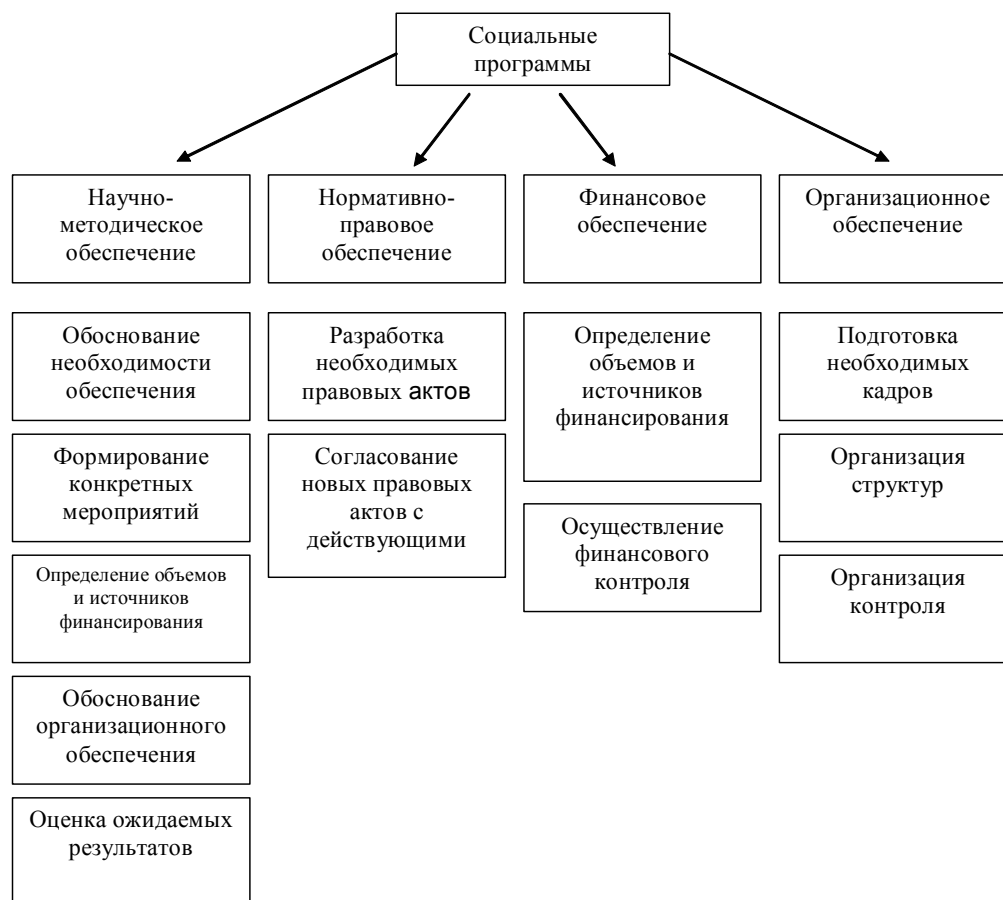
Социальные программы

Научно-методическое обеспечение

Обоснование необходимости обеспечения

Формирование конкретных мероприятий

Определение объемов и источников финансирования

Обоснование организационного обеспечения

Оценка ожидаемых результатов

Нормативно-правовое обеспечение

Разработка необходимых правовых актов

Согласование новых правовых актов с действующими

Финансовое обеспечение

Определение объемов и источников финансирования

Осуществление финансового контроля

Организационное обеспечение

Подготовка необходимых кадров

Организация структур

Организация контроля